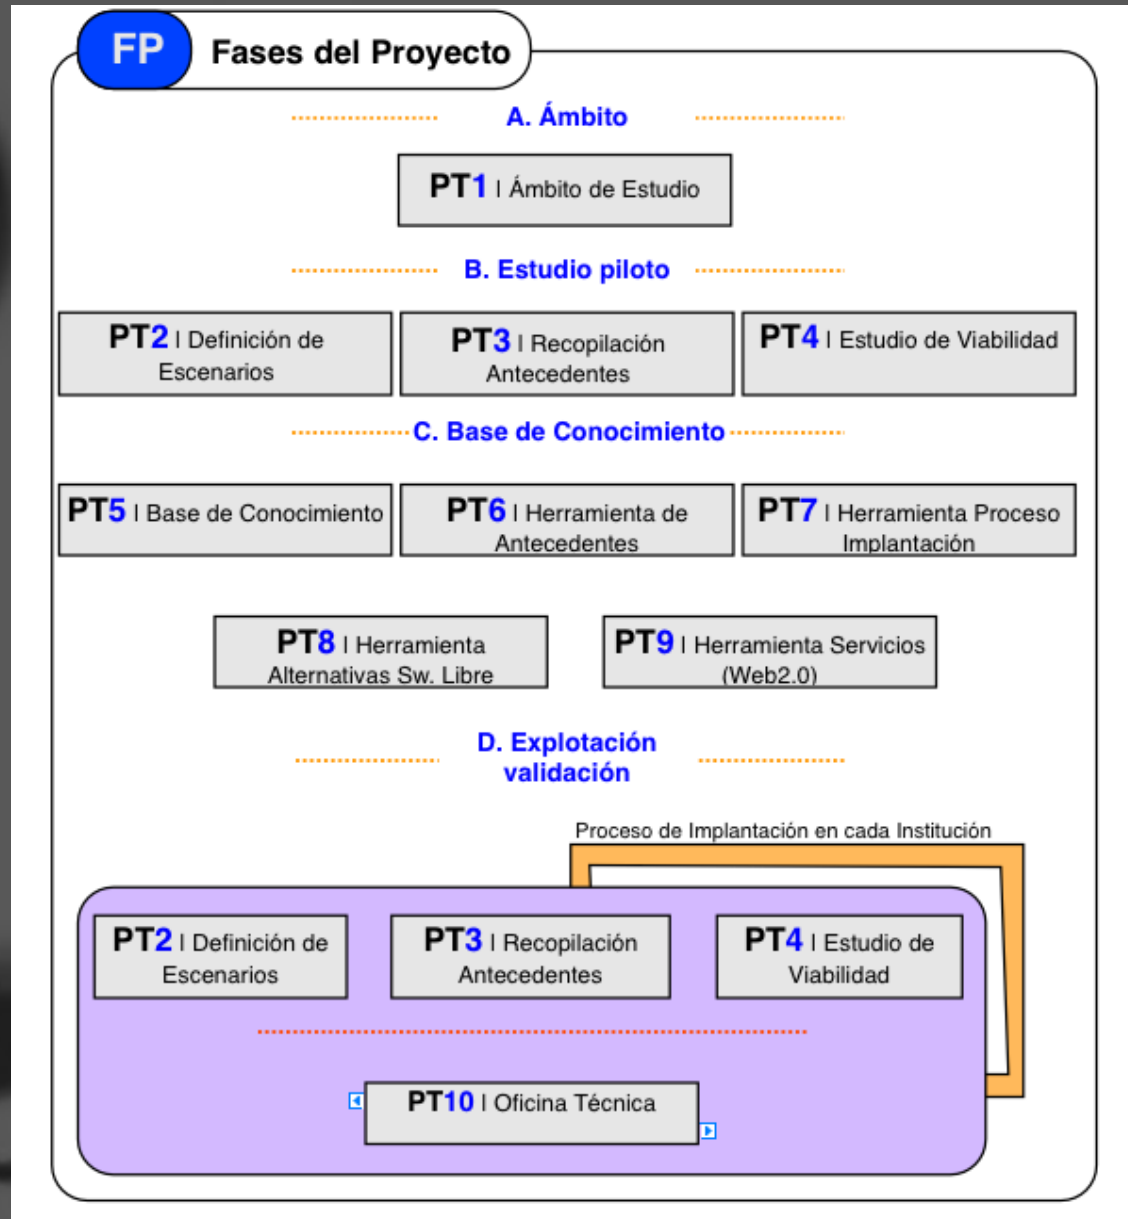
FP Fases del Proyecto

A. Ámbito

PT1 | Ámbito de Estudio

B. Estudio piloto

PT2 | Definición de Escenarios

PT3 | Recopilación Antecedentes

PT4 | Estudio de Viabilidad

C. Base de Conocimiento

PT5 | Base de Conocimiento

PT6 | Herramienta de Antecedentes

PT7 | Herramienta Proceso Implantación

PT8 | Herramienta Alternativas Sw. Libre

PT9 | Herramienta Servicios (Web2.0)

D. Explotación validación

Proceso de Implantación en cada Institución

PT2 | Definición de Escenarios

PT3 | Recopilación Antecedentes

PT4 | Estudio de Viabilidad

PT10 | Oficina Técnica